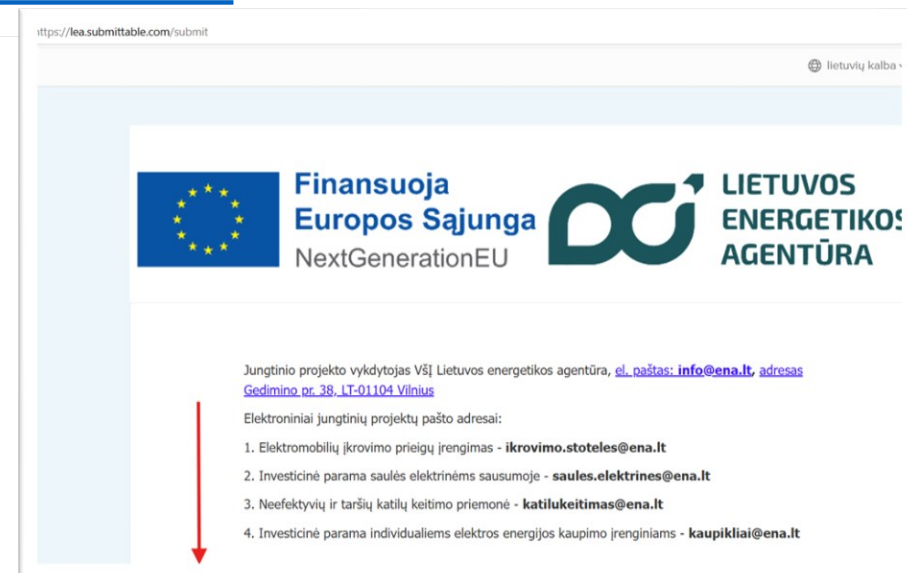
https://lea.submittable.com/submit

lietuvių kalba

Finansuoja Europos Sąjunga NextGenerationEU

LIETUVOS ENERGETIKOS AGENTŪRA

Jungtinio projekto vykdytojas VšĮ Lietuvos energetikos agentūra, el. paštas: info@ena.lt, adresas Gedimino pr. 38, LT-01104 Vilnius

Elektroniniai jungtinių projektų pašto adresai:

1. Elektromobilių įkrovimo prieigų įrengimas - ikrovimo.stoteles@ena.lt

2. Investicinė parama saulės elektrinėms sausumoje - saules.elektrines@ena.lt

3. Neefektyvių ir taršių katilų keitimo priemonė - katilukeitimas@ena.lt

4. Investicinė parama individualiems elektros energijos kaupimo įrenginiams - kaupikliai@ena.lt